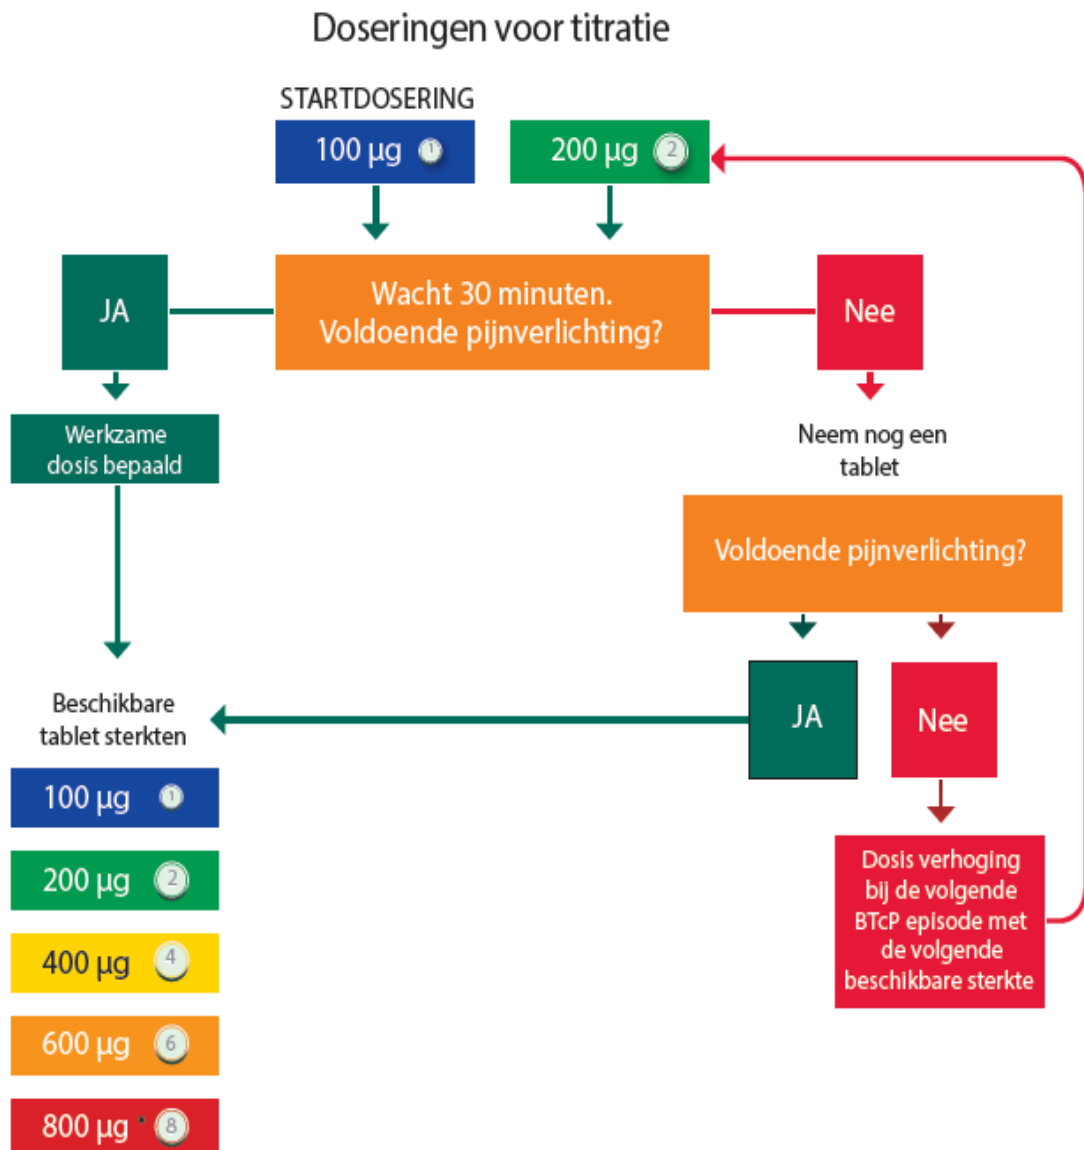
Doseringen voor titratie

STARTDOSERING

100 µg 1

200 µg 2

JA

Wacht 30 minuten. Voldoende pijnverlichting?

Nee

Werkzame dosis bepaald

Neem nog een tablet

Voldoende pijnverlichting?

Beschikbare tablet sterkten

JA

Nee

100 µg 1

200 µg 2

400 µg 4

600 µg 6

800 µg 8

Dosis verhoging bij de volgende BTcP episode met de volgende beschikbare sterkte